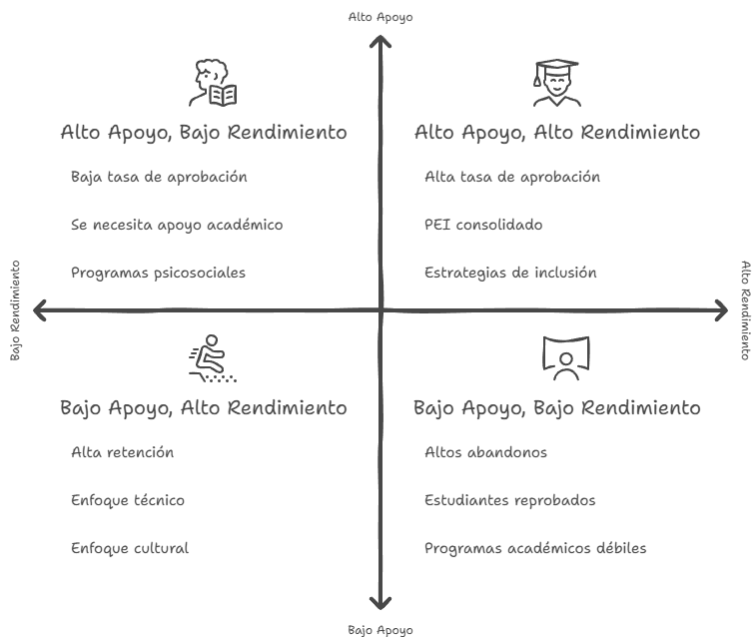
Alto Apoyo

Alto Apoyo, Bajo Rendimiento

Baja tasa de aprobación

Se necesita apoyo académico

Programas psicosociales

Alto Apoyo, Alto Rendimiento

Alta tasa de aprobación

PEI consolidado

Estrategias de inclusión

Bajo Rendimiento

Alto Rendimiento

Bajo Apoyo, Alto Rendimiento

Alta retención

Enfoque técnico

Enfoque cultural

Bajo Apoyo, Bajo Rendimiento

Altos abandonos

Estudiantes reprobados

Programas académicos débiles

Bajo Apoyo